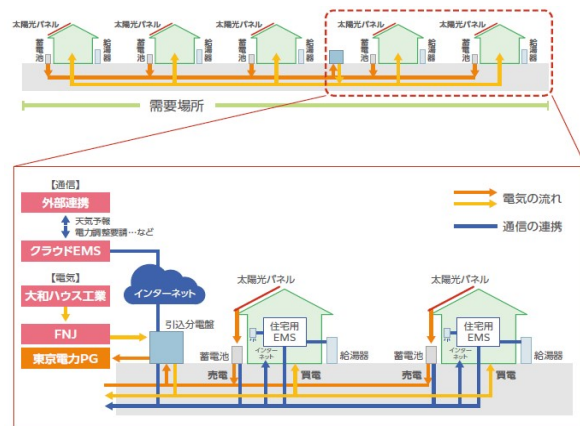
太陽光パネル
蓄電池
給湯器
太陽光パネル
蓄電池
給湯器
太陽光パネル
蓄電池
給湯器
太陽光パネル
蓄電池
給湯器
太陽光パネル
蓄電池
給湯器

需要場所

【通信】
外部連携
天気予報
電力調整要請…など
クラウドEMS
【電気】
大和ハウス工業
FNJ
東京電力PG

インターネット
引込分電盤

電気の流れ
通信の連携

太陽光パネル
住宅用EMS
インターネット
蓄電池
給湯器
売電
買電

太陽光パネル
住宅用EMS
インターネット
蓄電池
給湯器
売電
買電